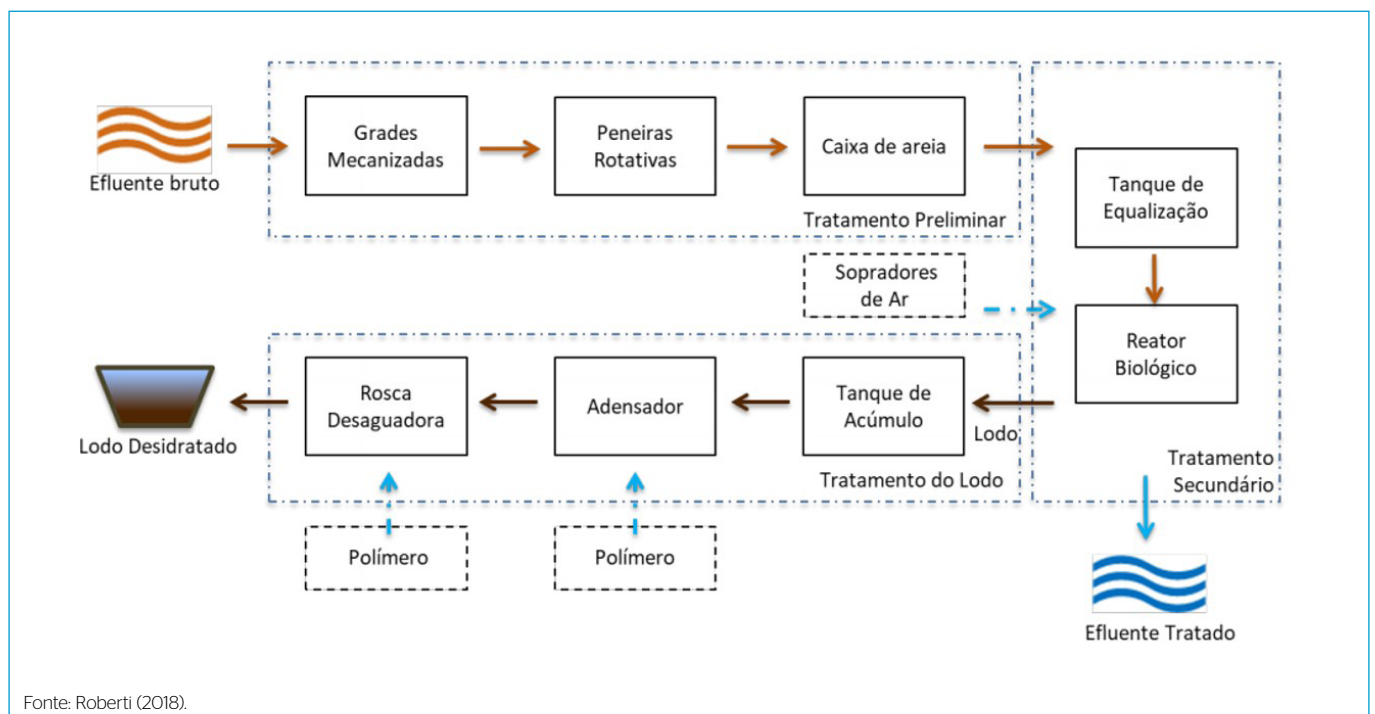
Efluente bruto

Grades Mecanizadas

Peneiras Rotativas

Caixa de areia

Tratamento Preliminar

Tanque de Equalização

Sopradores de Ar

Reator Biológico

Lodo Desidratado

Rosca Desaguadora

Adensador

Tanque de Acúmulo

Lodo

Tratamento do Lodo

Tratamento Secundário

Polímero

Polímero

Efluente Tratado

Fonte: Roberti (2018).